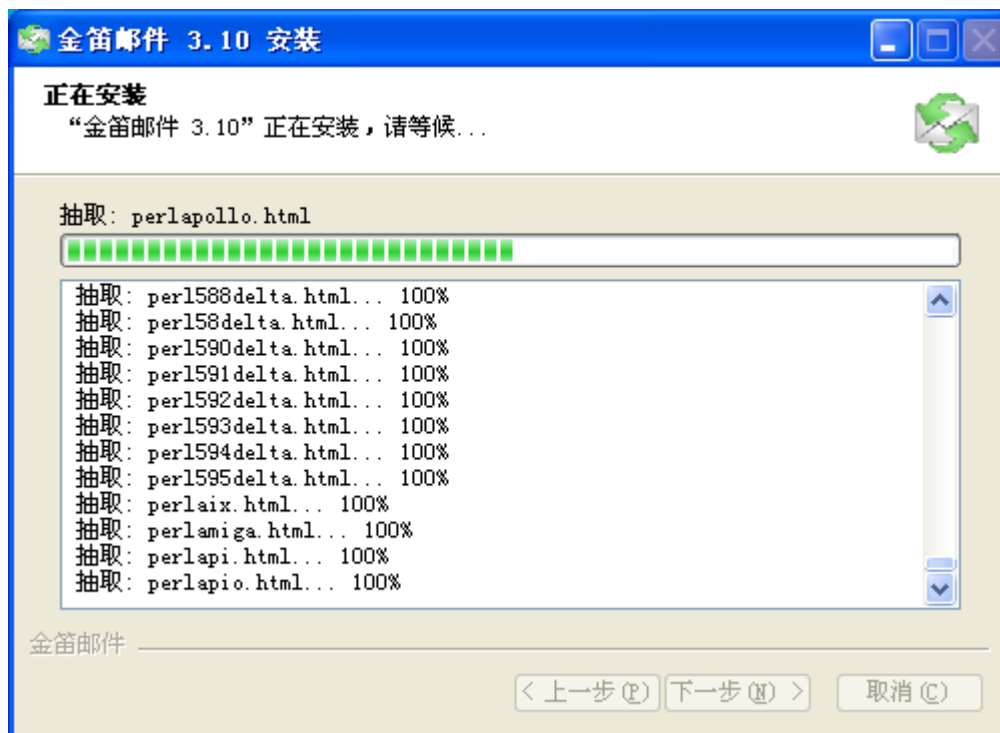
金笛邮件 3.10 安装

正在安装
“金笛邮件 3.10”正在安装，请等候...

抽取: perlapollo.html

抽取: perl588delta.html... 100%
抽取: perl58delta.html... 100%
抽取: perl590delta.html... 100%
抽取: perl591delta.html... 100%
抽取: perl592delta.html... 100%
抽取: perl593delta.html... 100%
抽取: perl594delta.html... 100%
抽取: perl595delta.html... 100%
抽取: perlaix.html... 100%
抽取: perlamiga.html... 100%
抽取: perlapi.html... 100%
抽取: perlapio.html... 100%

金笛邮件

< 上一步(P) | 下一步(N) > | 取消(C)